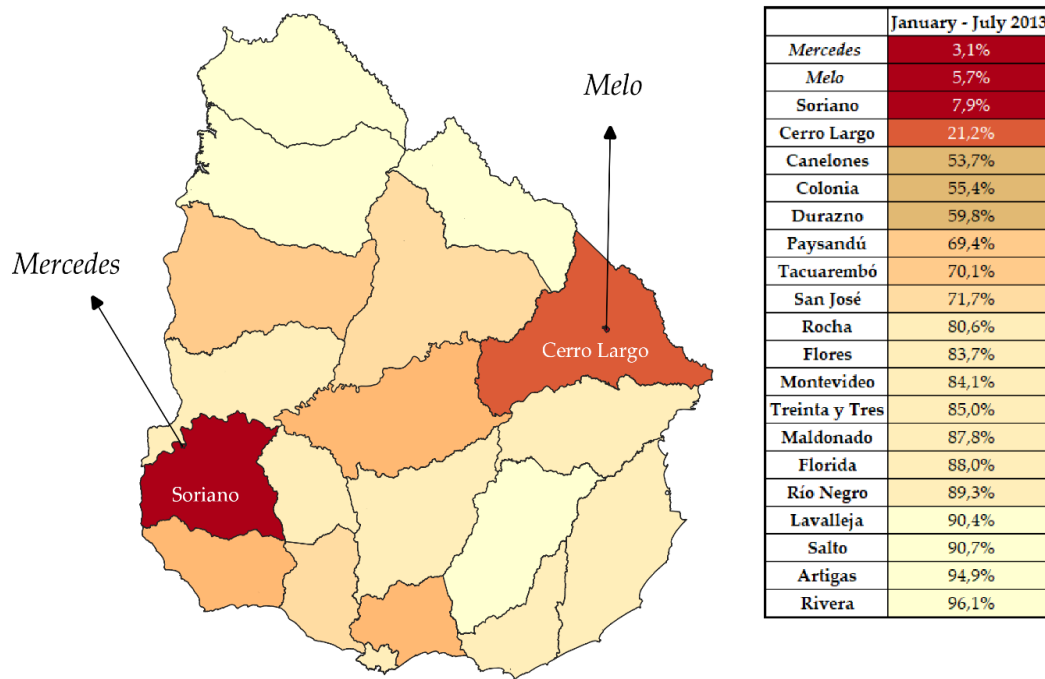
Melo

Mercedes

Cerro Largo

Soriano

| | January - July 2013 |
|---|---|
| Mercedes | 3,1% |
| Melo | 5,7% |
| Soriano | 7,9% |
| Cerro Largo | 21,2% |
| Canelones | 53,7% |
| Colonia | 55,4% |
| Durazno | 59,8% |
| Paysandú | 69,4% |
| Tacuarembó | 70,1% |
| San José | 71,7% |
| Rocha | 80,6% |
| Flores | 83,7% |
| Montevideo | 84,1% |
| Treinta y Tres | 85,0% |
| Maldonado | 87,8% |
| Florida | 88,0% |
| Río Negro | 89,3% |
| Lavalleja | 90,4% |
| Salto | 90,7% |
| Artigas | 94,9% |
| Rivera | 96,1% |